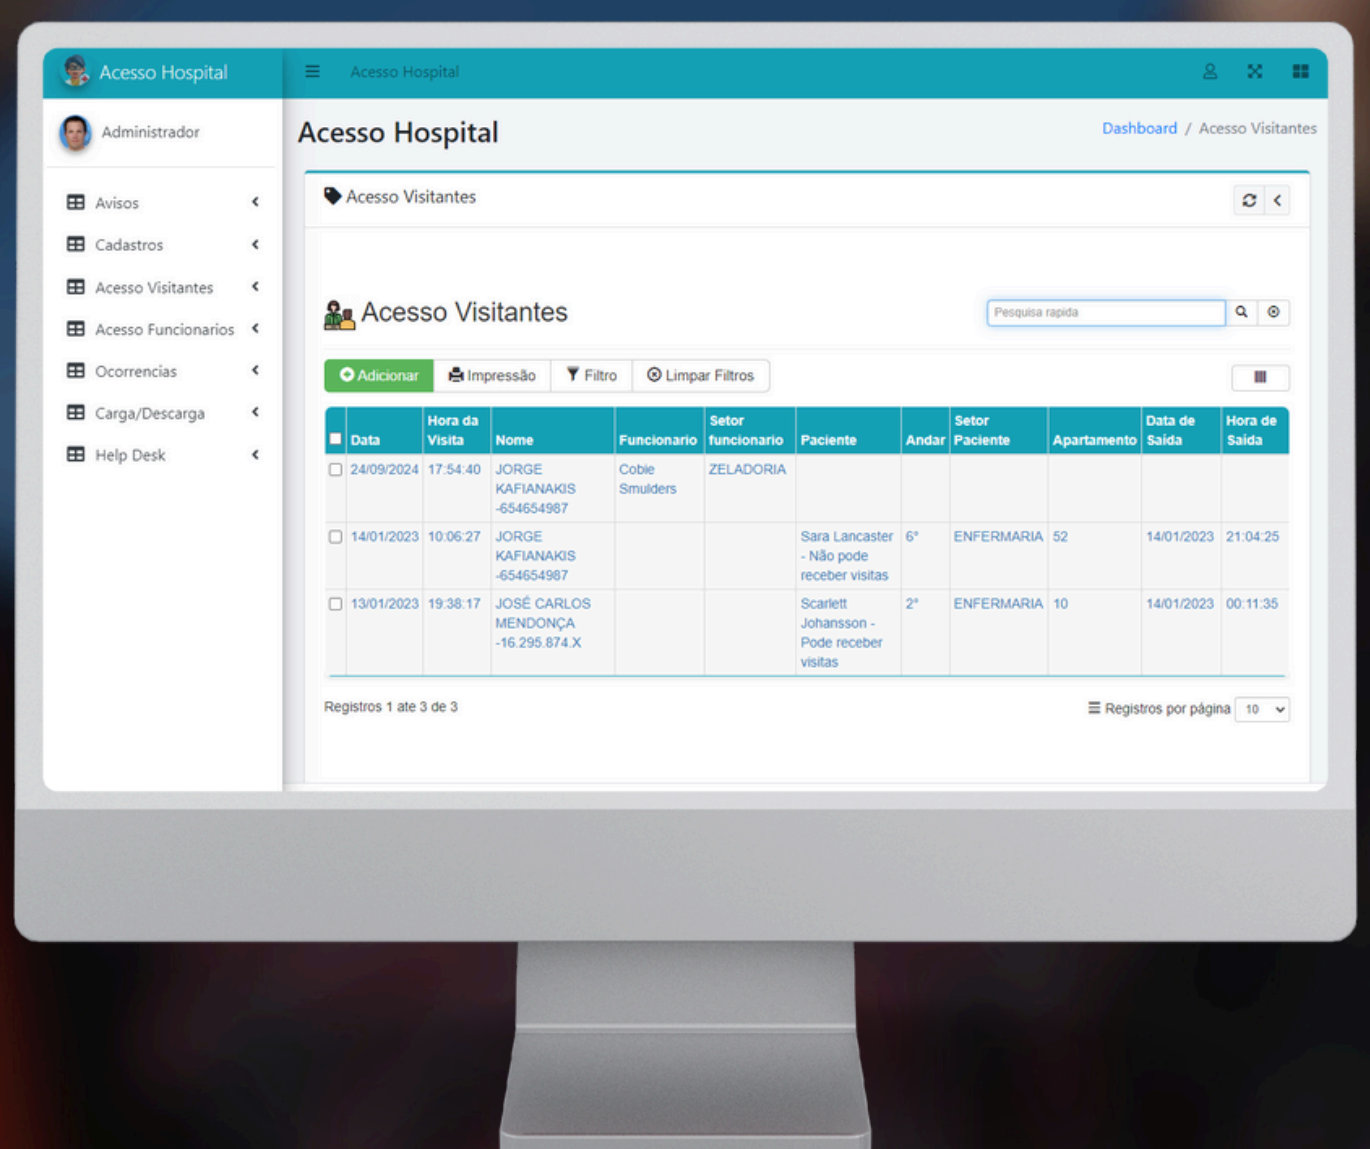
Acesso Hospital

Acesso Hospital

Administrador

Avisos
Cadastros
Acesso Visitantes
Acesso Funcionarios
Ocorrencias
Carga/Descarga
Help Desk

Acesso Hospital

Dashboard / Acesso Visitantes

Acesso Visitantes

Acesso Visitantes

Pesquisa rapida

Adicionar Impressão Filtro Limpar Filtros

| | Data | Hora da Visita | Nome | Funcionario | Setor funcionario | Paciente | Andar | Setor Paciente | Apartamento | Data de Saida | Hora de Saida |
|---|---|---|---|---|---|---|---|---|---|---|---|
| | 24/09/2024 | 17:54:40 | JORGE KAFIANAKIS -654654987 | Cobie Smulders | ZELADORIA | | | | | | |
| | 14/01/2023 | 10:06:27 | JORGE KAFIANAKIS -654654987 | | | Sara Lancaster - Não pode receber visitas | 6° | ENFERMARIA | 52 | 14/01/2023 | 21:04:25 |
| | 13/01/2023 | 19:38:17 | JOSÉ CARLOS MENDONÇA -16.295.874-X | | | Scarlett Johansson - Pode receber visitas | 2° | ENFERMARIA | 10 | 14/01/2023 | 00:11:35 |

Registros 1 ate 3 de 3

Registros por página 10